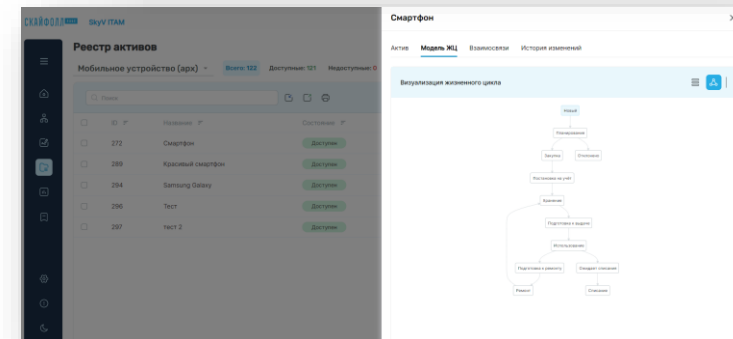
СКАЙФОРД SkyV ITAM

Реестр активов

Мобильное устройство (арх)

Всего: 132 Доступные: 121 Недоступные: 0

Поиск

| | ID | Название | Состояние |
|---|---|---|---|
| | 272 | Смартфон | Доступен |
| | 289 | Красивый смартфон | Доступен |
| | 294 | Samsung Galaxy | Доступен |
| | 296 | Тест | Доступен |
| | 297 | тест 2 | Доступен |

Смартфон

Актив Модель ЖЦ Взаимосвязи История изменений

Визуализация жизненного цикла

Новый

Планирование

Закупка

Отклонено

Постановка на учёт

Хранение

Подготовка к вводу

Использование

Подготовка к ремонту

Ожидает списания

Ремонт

Списание